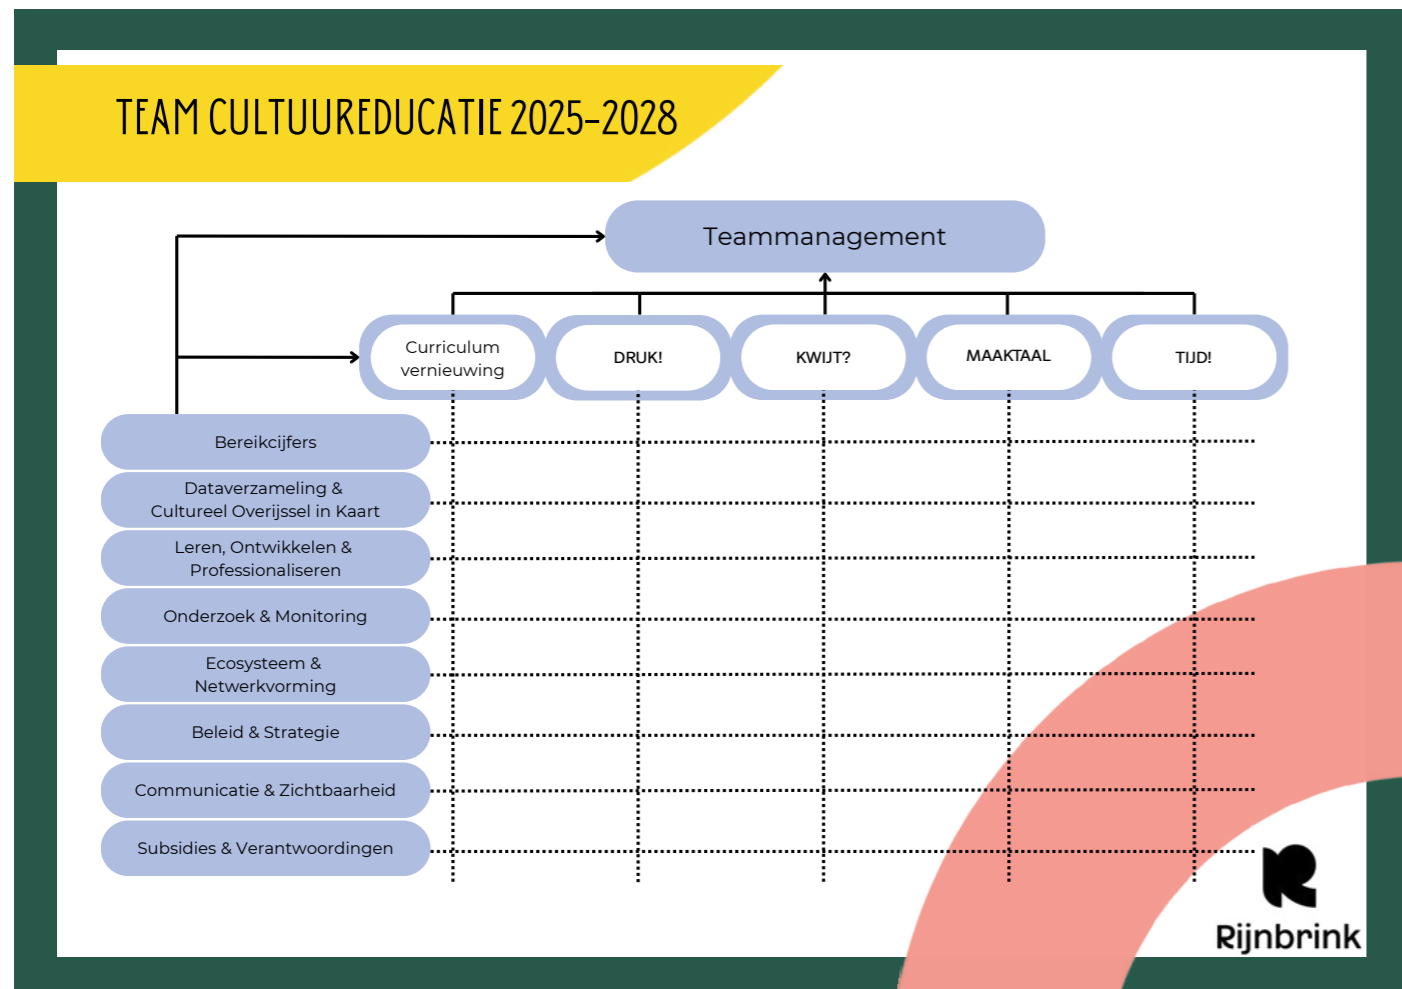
TEAM CULTUUREDUCATIE 2025-2028

Teammanagement

Curriculum vernieuwing

DRUK!

KWIJT?

MAAKTAAL

TIJD!

Bereikcijfers

Dataverzameling & Cultureel Overijssel in Kaart

Leren, Ontwikkelen & Professionaliseren

Onderzoek & Monitoring

Ecosysteem & Netwerkvorming

Beleid & Strategie

Communicatie & Zichtbaarheid

Subsidies & Verantwoordingen

Rijnbrink